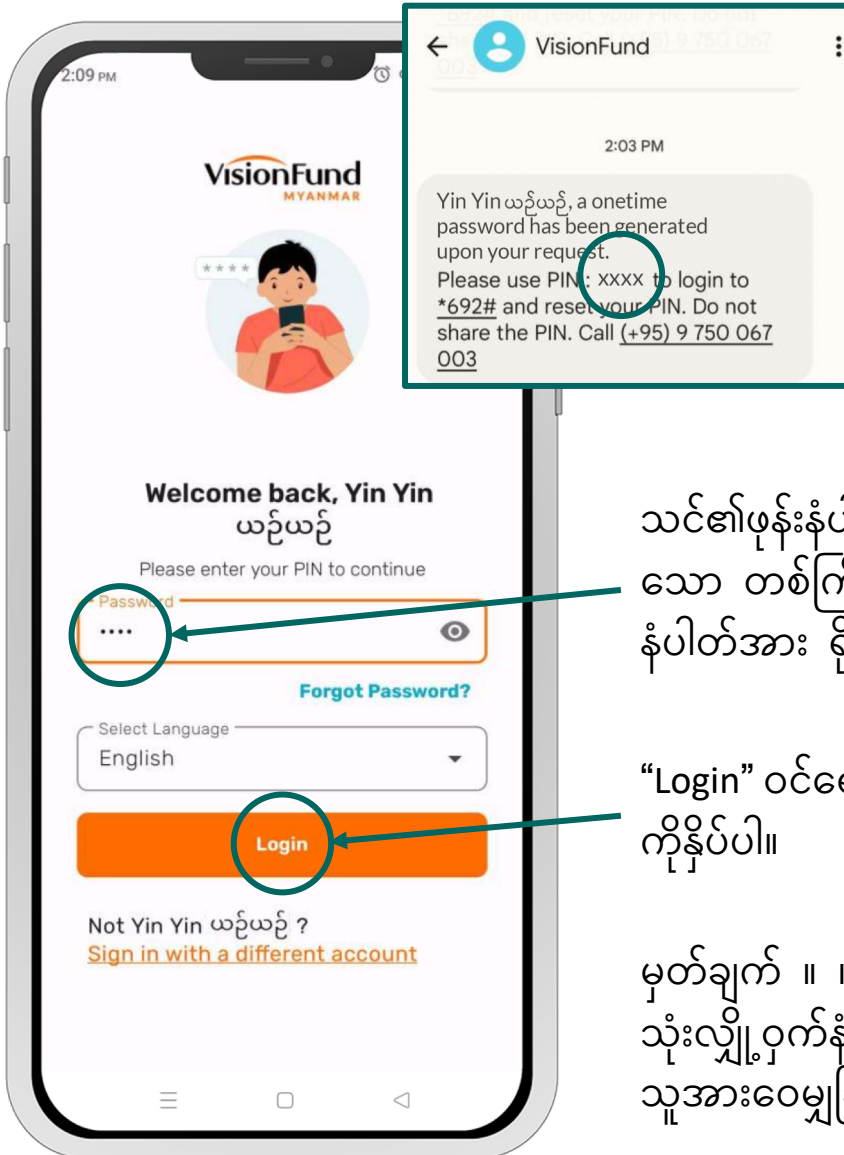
*692# and reset your PIN. Do not share the PIN. Call (+95) 9 750 067 003

VisionFund

2:03 PM

Yin Yin ယဉ်ယဉ်, a onetime password has been generated upon your request.
Please use PIN: xxxx to login to *692# and reset your PIN. Do not share the PIN. Call (+95) 9 750 067 003

2:09 PM

VisionFund
MYANMAR

Welcome back, Yin Yin ယဉ်ယဉ်

Please enter your PIN to continue

Password
····

Forgot Password?

Select Language
English

Login

Not Yin Yin ယဉ်ယဉ် ?
Sign in with a different account

သင်၏ဖုန်းနံပါ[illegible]
သော တစ်ကြ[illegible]
နံပါတ်အား ရို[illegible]

“Login” ဝင်ရေ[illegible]
ကိုနှိပ်ပါ။

မှတ်ချက် ။ ။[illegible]
သုံးလျှို့ဝှက်နံ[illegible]
သူအားဝေမျှ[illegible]